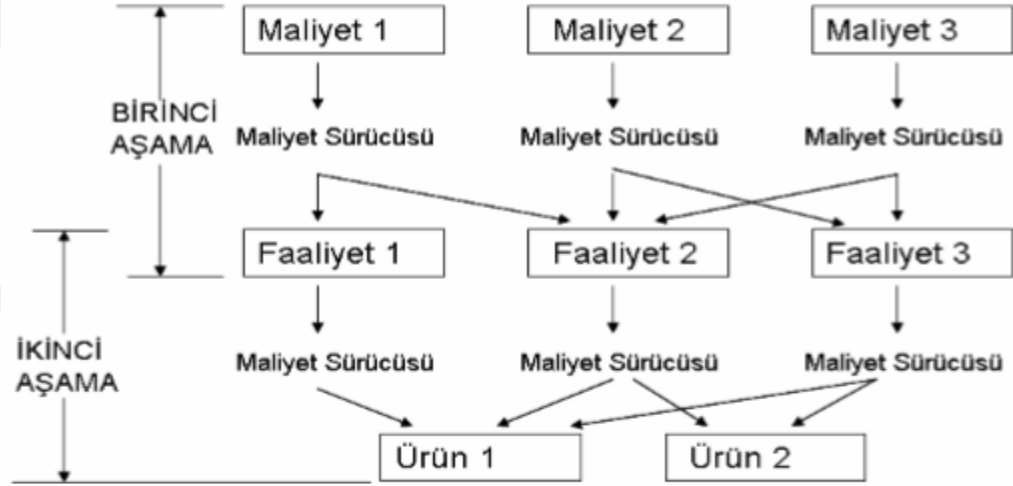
BİRİNCİ AŞAMA

Maliyet 1

Maliyet 2

Maliyet 3

Maliyet Sürücüsü

Maliyet Sürücüsü

Maliyet Sürücüsü

Faaliyet 1

Faaliyet 2

Faaliyet 3

İKİNCİ AŞAMA

Maliyet Sürücüsü

Maliyet Sürücüsü

Maliyet Sürücüsü

Ürün 1

Ürün 2